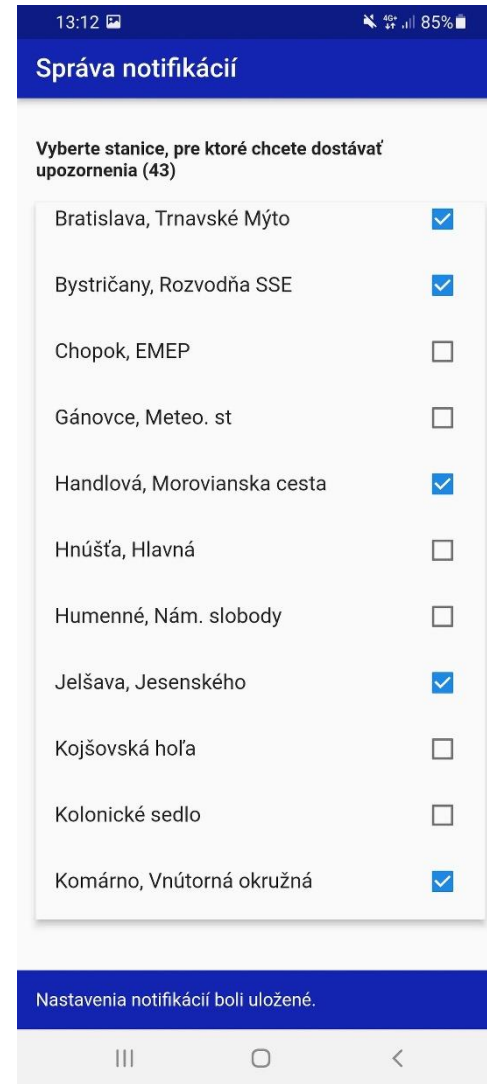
13:12

85%

Správa notifikácií

Vyberte stanice, pre ktoré chcete dostávať upozornenia (43)

Bratislava, Trnavské Mýto

Bystričany, Rozvodňa SSE

Chopok, EMEP

Gánovce, Meteo. st

Handlová, Morovianska cesta

Hnúšťa, Hlavná

Humenné, Nám. slobody

Jelšava, Jesenského

Kojšovská hoľa

Kolonické sedlo

Komárno, Vnútorná okružná

Nastavenia notifikácií boli uložené.